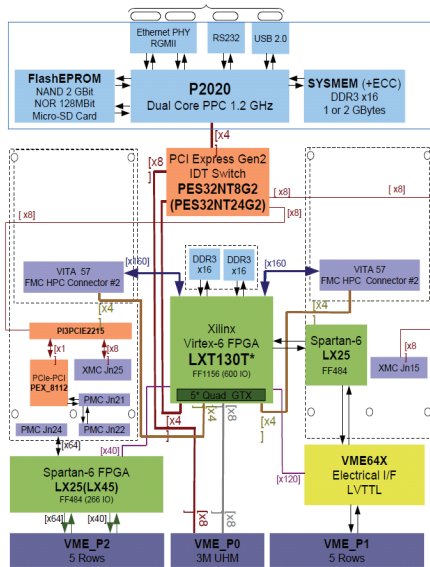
Ethernet PHY
RGMII

RS232

USB 2.0

FlashEPROM
NAND 2 GBit
NOR 128MBit
Micro-SD Card

P2020
Dual Core PPC 1.2 GHz

SYSMEM (+ECC)
DDR3 x16
1 or 2 GBytes

[x4

[x8
]

PCI Express Gen2
IDT Switch
PES32NT8G2
(PES32NT24G2)

[x8]

[x8]

[x8]

[x8]

[x160

x160

DDR3
x16

DDR3
x16

VITA 57
FMC HPC Connector #2

VITA 57
FMC HPC Connector #2

[x4

[x4

PI3PCIE2215

[x1

[x8

PCIe-PCI
PEX_8112

XMC Jn25

PMC Jn21

PMC Jn24

PMC Jn22

Xilinx
Virtex-6 FPGA
LXT130T*
FF1156 (600 IO)

5* Quad GTX

Spartan-6
LX25
FF484

[x8

XMC Jn15

[x4
]

[x4

[x4

[x8

[x40]

[x64]

Spartan-6 FPGA
LX25(LX45)
FF484 (266 IO)

[x120]

VME64X
Electrical I/F
LVTTL

[x64]

[x40]

[x8

VME_P2
5 Rows

VME_P0
3M UHM

VME_P1
5 Rows